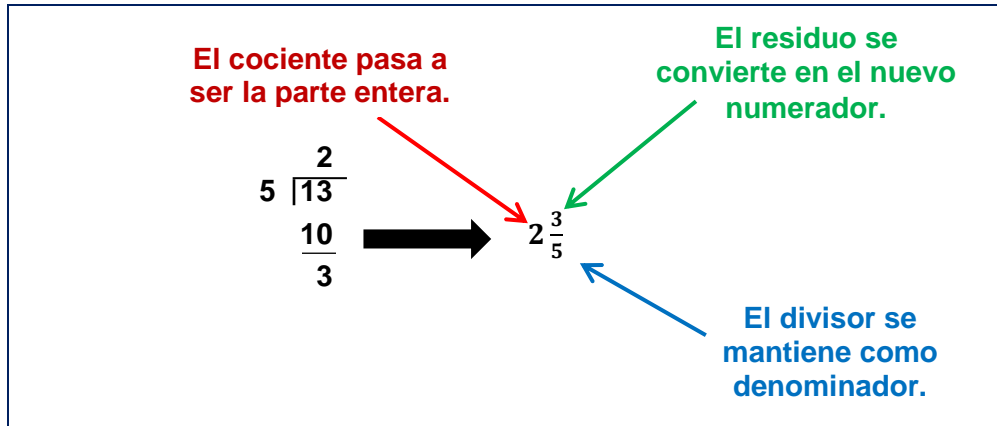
El cociente pasa a ser la parte entera.

El residuo se convierte en el nuevo numerador.

$\begin{array}{r} 2 \\ 5\overline{)13} \\ \underline{10} \\ 3 \end{array}$

$2\frac{3}{5}$

El divisor se mantiene como denominador.